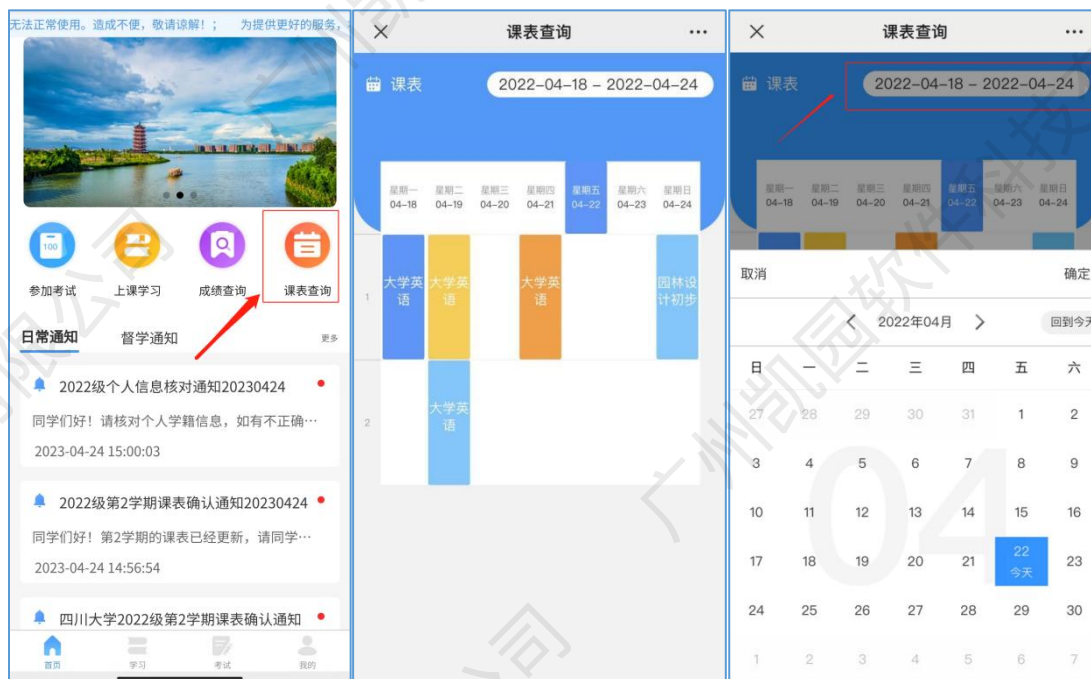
无法正常使用。造成不便，敬请谅解！；　为提供更好的服务，

参加考试　上课学习　成绩查询　课表查询

日常通知　督学通知　更多

2022级个人信息核对通知20230424
同学们好！请核对个人学籍信息，如有不正确…
2023-04-24 15:00:03

2022级第2学期课表确认通知20230424
同学们好！第2学期的课表已经更新，请同学…
2023-04-24 14:56:54

四川大学2022级第2学期课表确认通知

首页　学习　考试　我的

×　课表查询　···

课表　2022-04-18 – 2022-04-24

| | 星期一 04-18 | 星期二 04-19 | 星期三 04-20 | 星期四 04-21 | 星期五 04-22 | 星期六 04-23 | 星期日 04-24 |
|---|---|---|---|---|---|---|---|
| 1 | 大学英语 | 大学英语 | | 大学英语 | | | 园林设计初步 |
| 2 | | 大学英语 | | | | | |

×　课表查询　···

课表　2022-04-18 – 2022-04-24

星期一 04-18　星期二 04-19　星期三 04-20　星期四 04-21　星期五 04-22　星期六 04-23　星期日 04-24

取消　确定

<　2022年04月　>　回到今天

| 日 | 一 | 二 | 三 | 四 | 五 | 六 |
|---|---|---|---|---|---|---|
| 27 | 28 | 29 | 30 | 31 | 1 | 2 |
| 3 | 4 | 5 | 6 | 7 | 8 | 9 |
| 10 | 11 | 12 | 13 | 14 | 15 | 16 |
| 17 | 18 | 19 | 20 | 21 | 22 今天 | 23 |
| 24 | 25 | 26 | 27 | 28 | 29 | 30 |
| 1 | 2 | 3 | 4 | 5 | 6 | 7 |

04

广州凯园软件科技有限公司